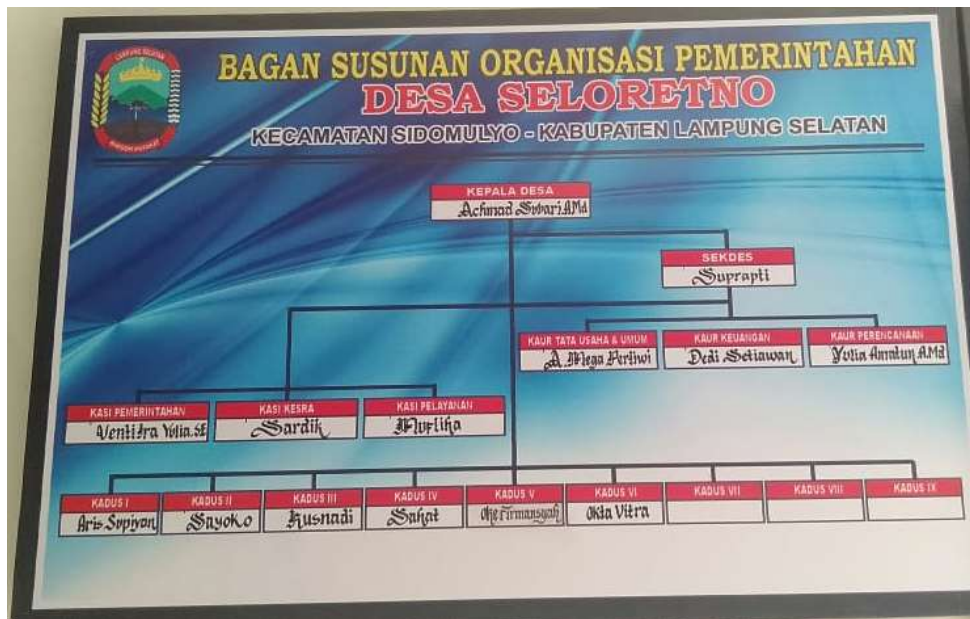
LAMPUNG SELATAN

BAGAN SUSUNAN ORGANISASI PEMERINTAHAN
DESA SELORETNO
KECAMATAN SIDOMULYO - KABUPATEN LAMPUNG SELATAN

KEPALA DESA
Achmad Syuari AMd

SEKDES
Suprapti

KAUR TATA USAHA & UMUM
A. Mega Pertiwi

KAUR KEUANGAN
Dedi Setiawan

KAUR PERENCANAAN
Yulia Amalun AMd

KASI PEMERINTAHAN
Ventitra Yulia SE

KASI KESRA
Sardik

KASI PELAYANAN
Nurlika

KADUS I
Aris Supiyan

KADUS II
Sayoko

KADUS III
Kusnadi

KADUS IV
Sahat

KADUS V
Oke Firmansyah

KADUS VI
Okta Vitra

KADUS VII

KADUS VIII

KADUS IX